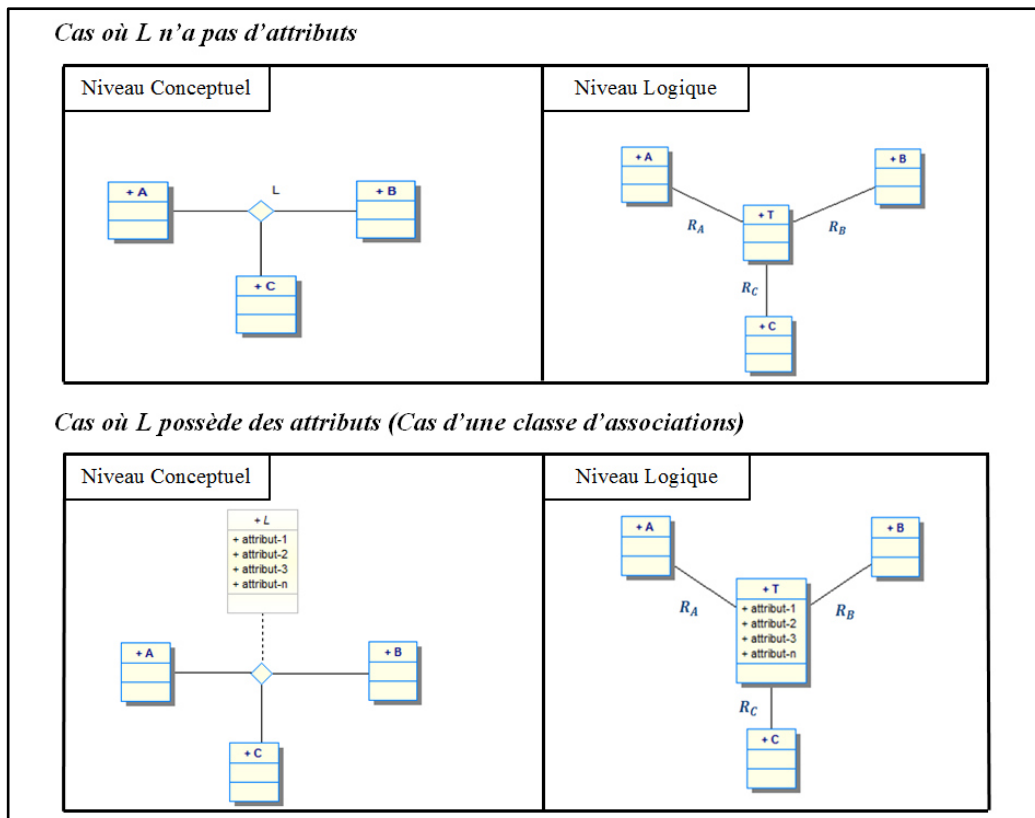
Cas où L n'a pas d'attributs

Niveau Conceptuel

L

+ A

+ B

+ C

Niveau Logique

+ A

+ B

+ T

$R_A$

$R_B$

$R_C$

+ C

Cas où L possède des attributs (Cas d'une classe d'associations)

Niveau Conceptuel

+ L
+ attribut-1
+ attribut-2
+ attribut-3
+ attribut-n

+ A

+ B

+ C

Niveau Logique

+ A

+ B

+ T
+ attribut-1
+ attribut-2
+ attribut-3
+ attribut-n

$R_A$

$R_B$

$R_C$

+ C